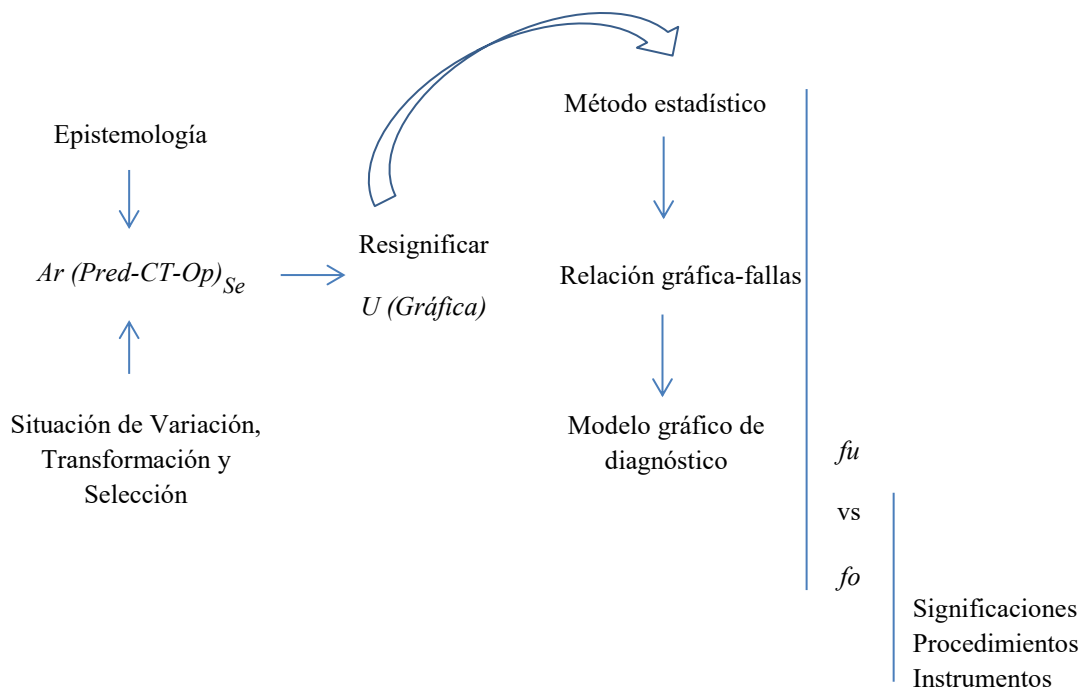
Epistemología

*Ar (Pred-CT-Op)*$_{Se}$

Situación de Variación, Transformación y Selección

Resignificar

*U (Gráfica)*

Método estadístico

Relación gráfica-fallas

Modelo gráfico de diagnóstico

*fu*

vs

*fo*

Significaciones
Procedimientos
Instrumentos